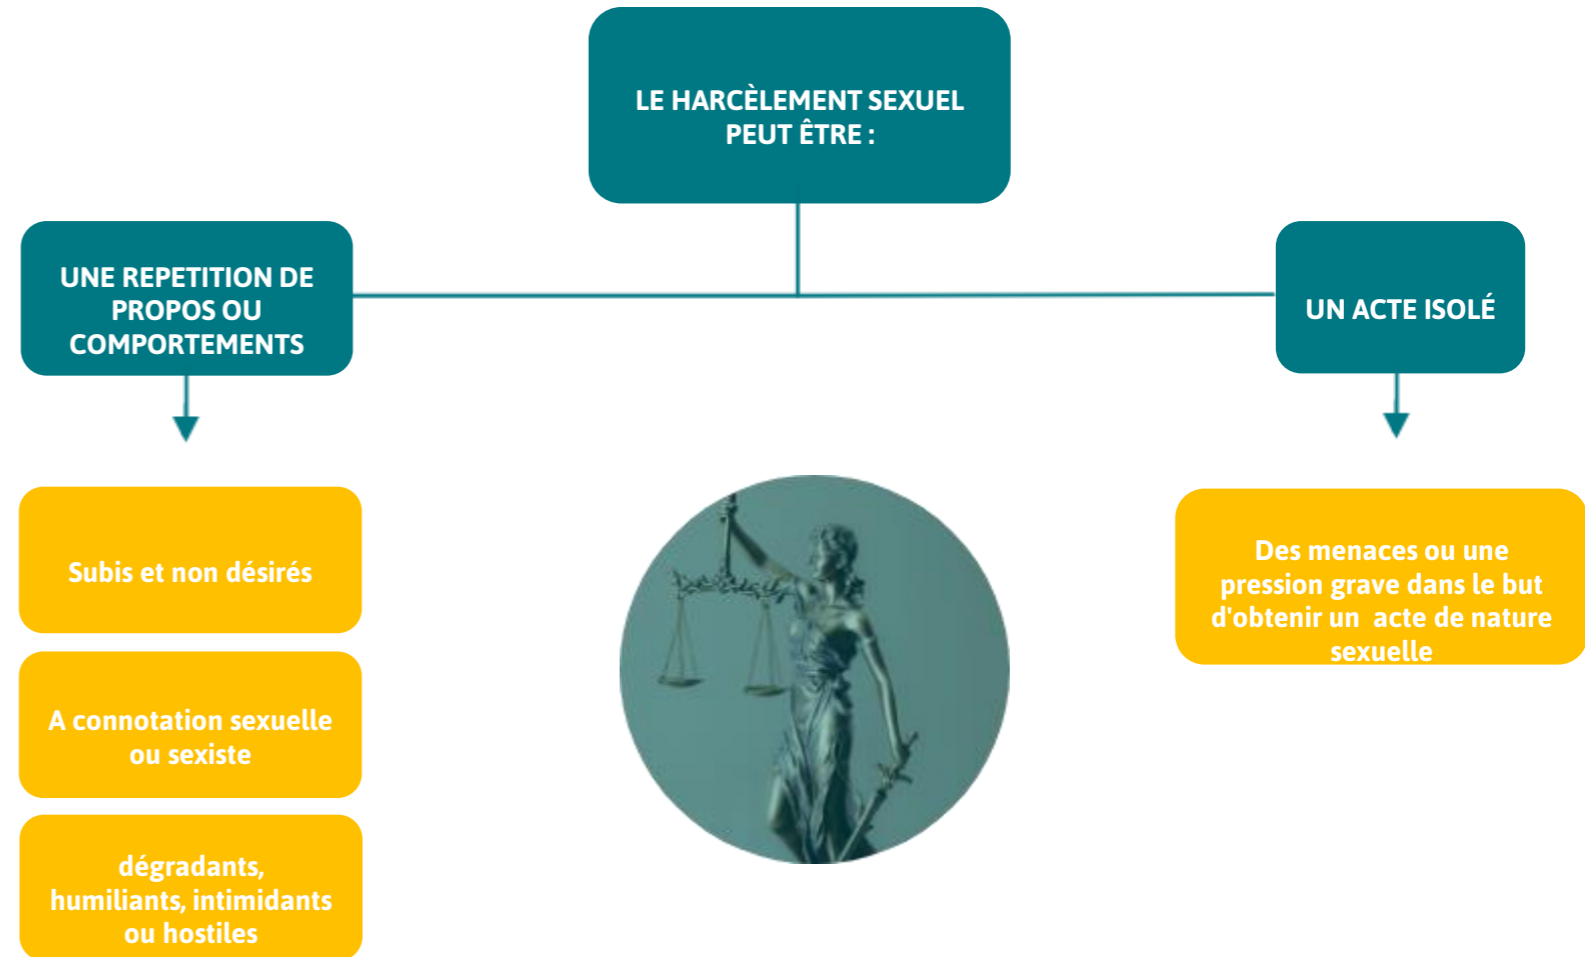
LE HARCÈLEMENT SEXUEL PEUT ÊTRE :

UNE REPETITION DE PROPOS OU COMPORTEMENTS

UN ACTE ISOLÉ

Subis et non désirés

A connotation sexuelle ou sexiste

dégradants, humiliants, intimidants ou hostiles

Des menaces ou une pression grave dans le but d'obtenir un acte de nature sexuelle